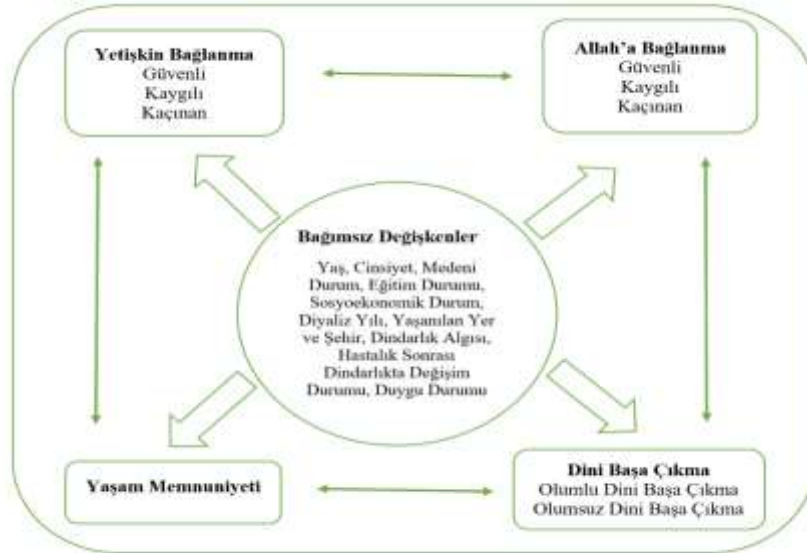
Yetişkin Bağlanma
Güvenli
Kaygılı
Kaçınan

Allah'a Bağlanma
Güvenli
Kaygılı
Kaçınan

Bağımsız Değişkenler

Yaş, Cinsiyet, Medeni Durum, Eğitim Durumu, Sosyoekonomik Durum, Diyaliz Yılı, Yaşanılan Yer ve Şehir, Dindarlık Algısı, Hastalık Sonrası Dindarlıkta Değişim Durumu, Duygu Durumu

Yaşam Memnuniyeti

Dini Başa Çıkma
Olumlu Dini Başa Çıkma
Olumsuz Dini Başa Çıkma